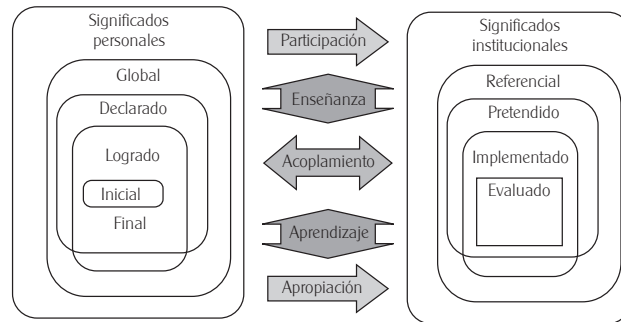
Significados personales

Global

Declarado

Logrado

Inicial

Final

Participación

Enseñanza

Acoplamiento

Aprendizaje

Apropiación

Significados institucionales

Referencial

Pretendido

Implementado

Evaluado